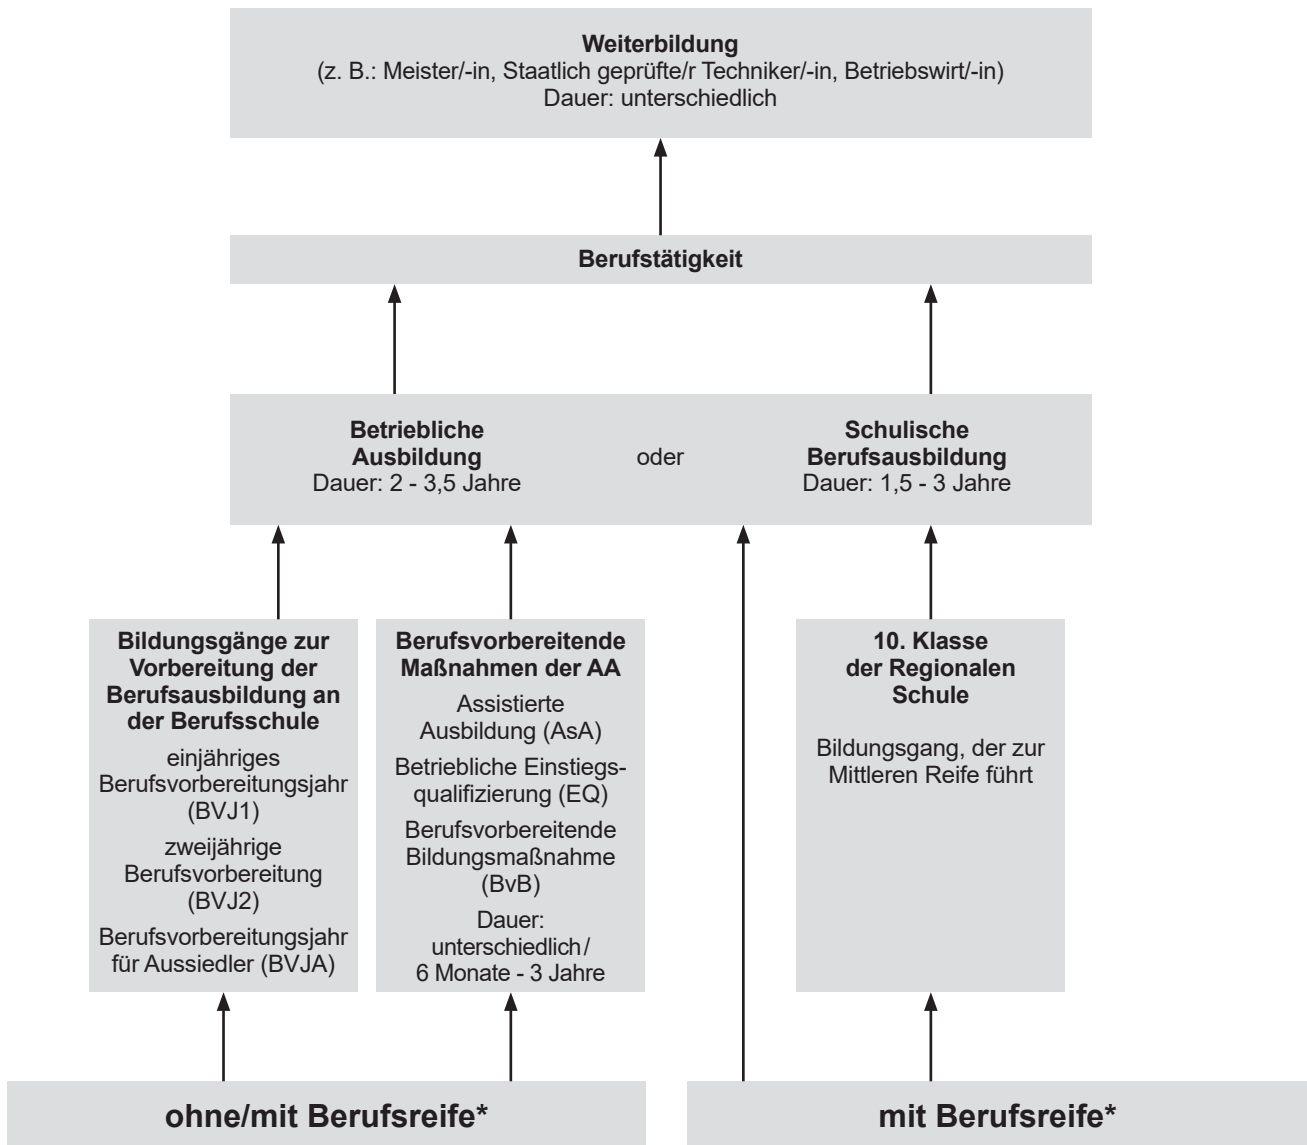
**Weiterbildung**
(z. B.: Meister/-in, Staatlich geprüfte/r Techniker/-in, Betriebswirt/-in)
Dauer: unterschiedlich

**Berufstätigkeit**

**Betriebliche Ausbildung**
Dauer: 2 - 3,5 Jahre

oder

**Schulische Berufsausbildung**
Dauer: 1,5 - 3 Jahre

**Bildungsgänge zur Vorbereitung der Berufsausbildung an der Berufsschule**

einjähriges Berufsvorbereitungsjahr (BVJ1)

zweijährige Berufsvorbereitung (BVJ2)

Berufsvorbereitungsjahr für Aussiedler (BVJA)

**Berufsvorbereitende Maßnahmen der AA**

Assistierte Ausbildung (AsA)

Betriebliche Einstiegsqualifizierung (EQ)

Berufsvorbereitende Bildungsmaßnahme (BvB)

Dauer: unterschiedlich / 6 Monate - 3 Jahre

**10. Klasse der Regionalen Schule**

Bildungsgang, der zur Mittleren Reife führt

**ohne/mit Berufsreife***

**mit Berufsreife***